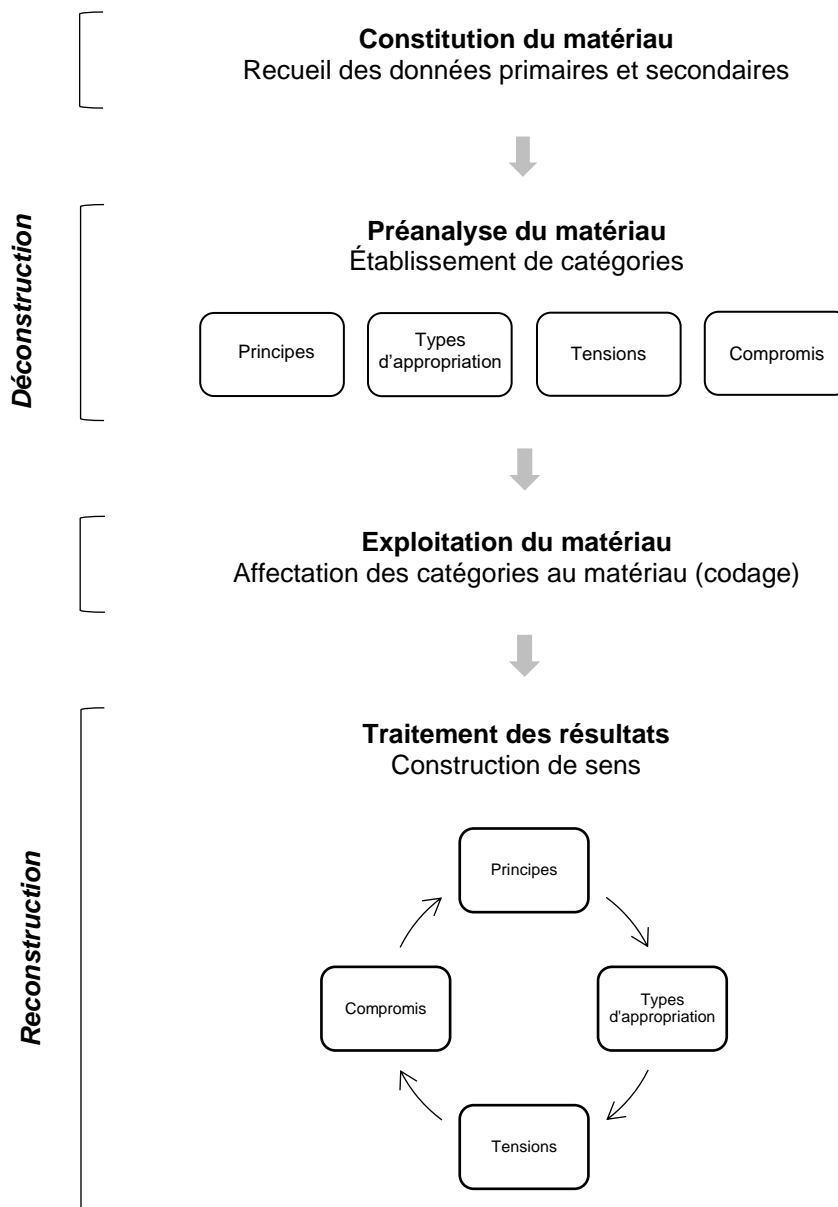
Constitution du matériau
Recueil des données primaires et secondaires

Déconstruction

Préanalyse du matériau
Établissement de catégories

Principes

Types d'appropriation

Tensions

Compromis

Exploitation du matériau
Affectation des catégories au matériau (codage)

Reconstruction

Traitement des résultats
Construction de sens

Principes

Types d'appropriation

Tensions

Compromis